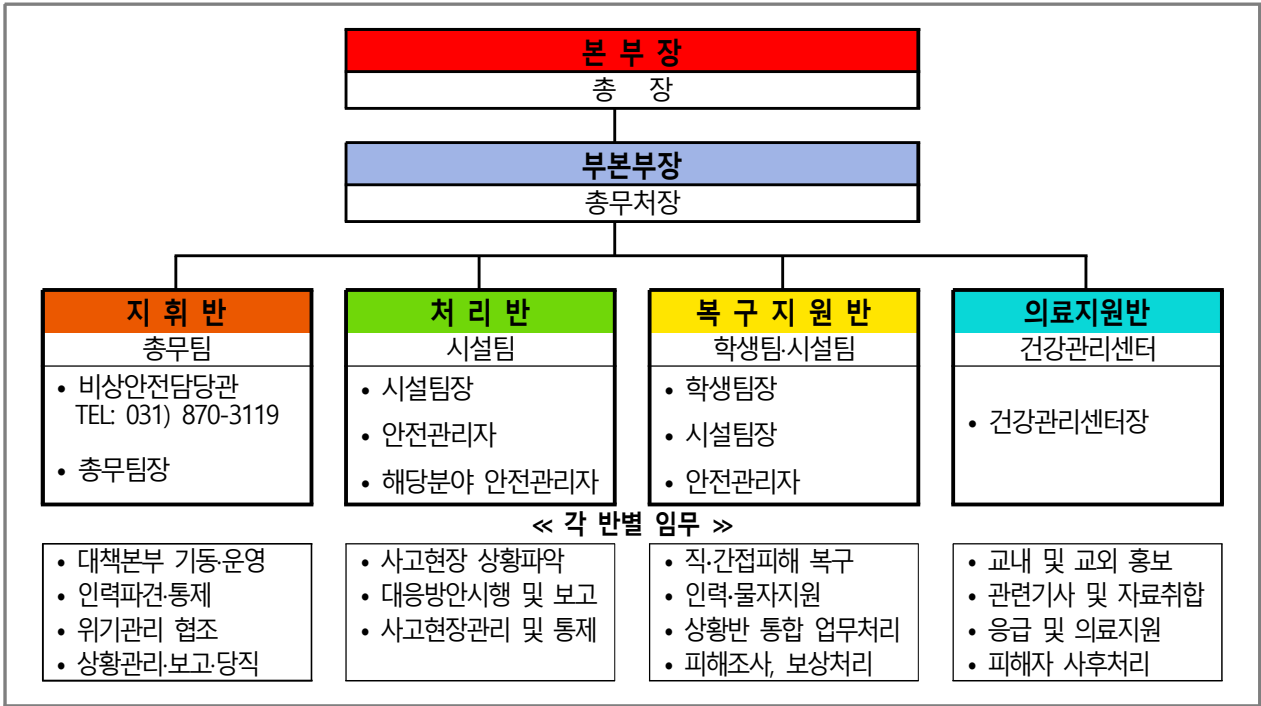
본 부 장
총 장

부본부장
총무처장

지 휘 반
총무팀
• 비상안전담당관 TEL: 031) 870-3119
• 총무팀장

처 리 반
시설팀
• 시설팀장
• 안전관리자
• 해당분야 안전관리자

복 구 지 원 반
학생팀·시설팀
• 학생팀장
• 시설팀장
• 안전관리자

의료지원반
건강관리센터
• 건강관리센터장

≪ 각 반별 임무 ≫

• 대책본부 기동·운영
• 인력파견·통제
• 위기관리 협조
• 상황관리·보고·당직

• 사고현장 상황파악
• 대응방안시행 및 보고
• 사고현장관리 및 통제

• 직·간접피해 복구
• 인력·물자지원
• 상황반 통합 업무처리
• 피해조사, 보상처리

• 교내 및 교외 홍보
• 관련기사 및 자료취합
• 응급 및 의료지원
• 피해자 사후처리